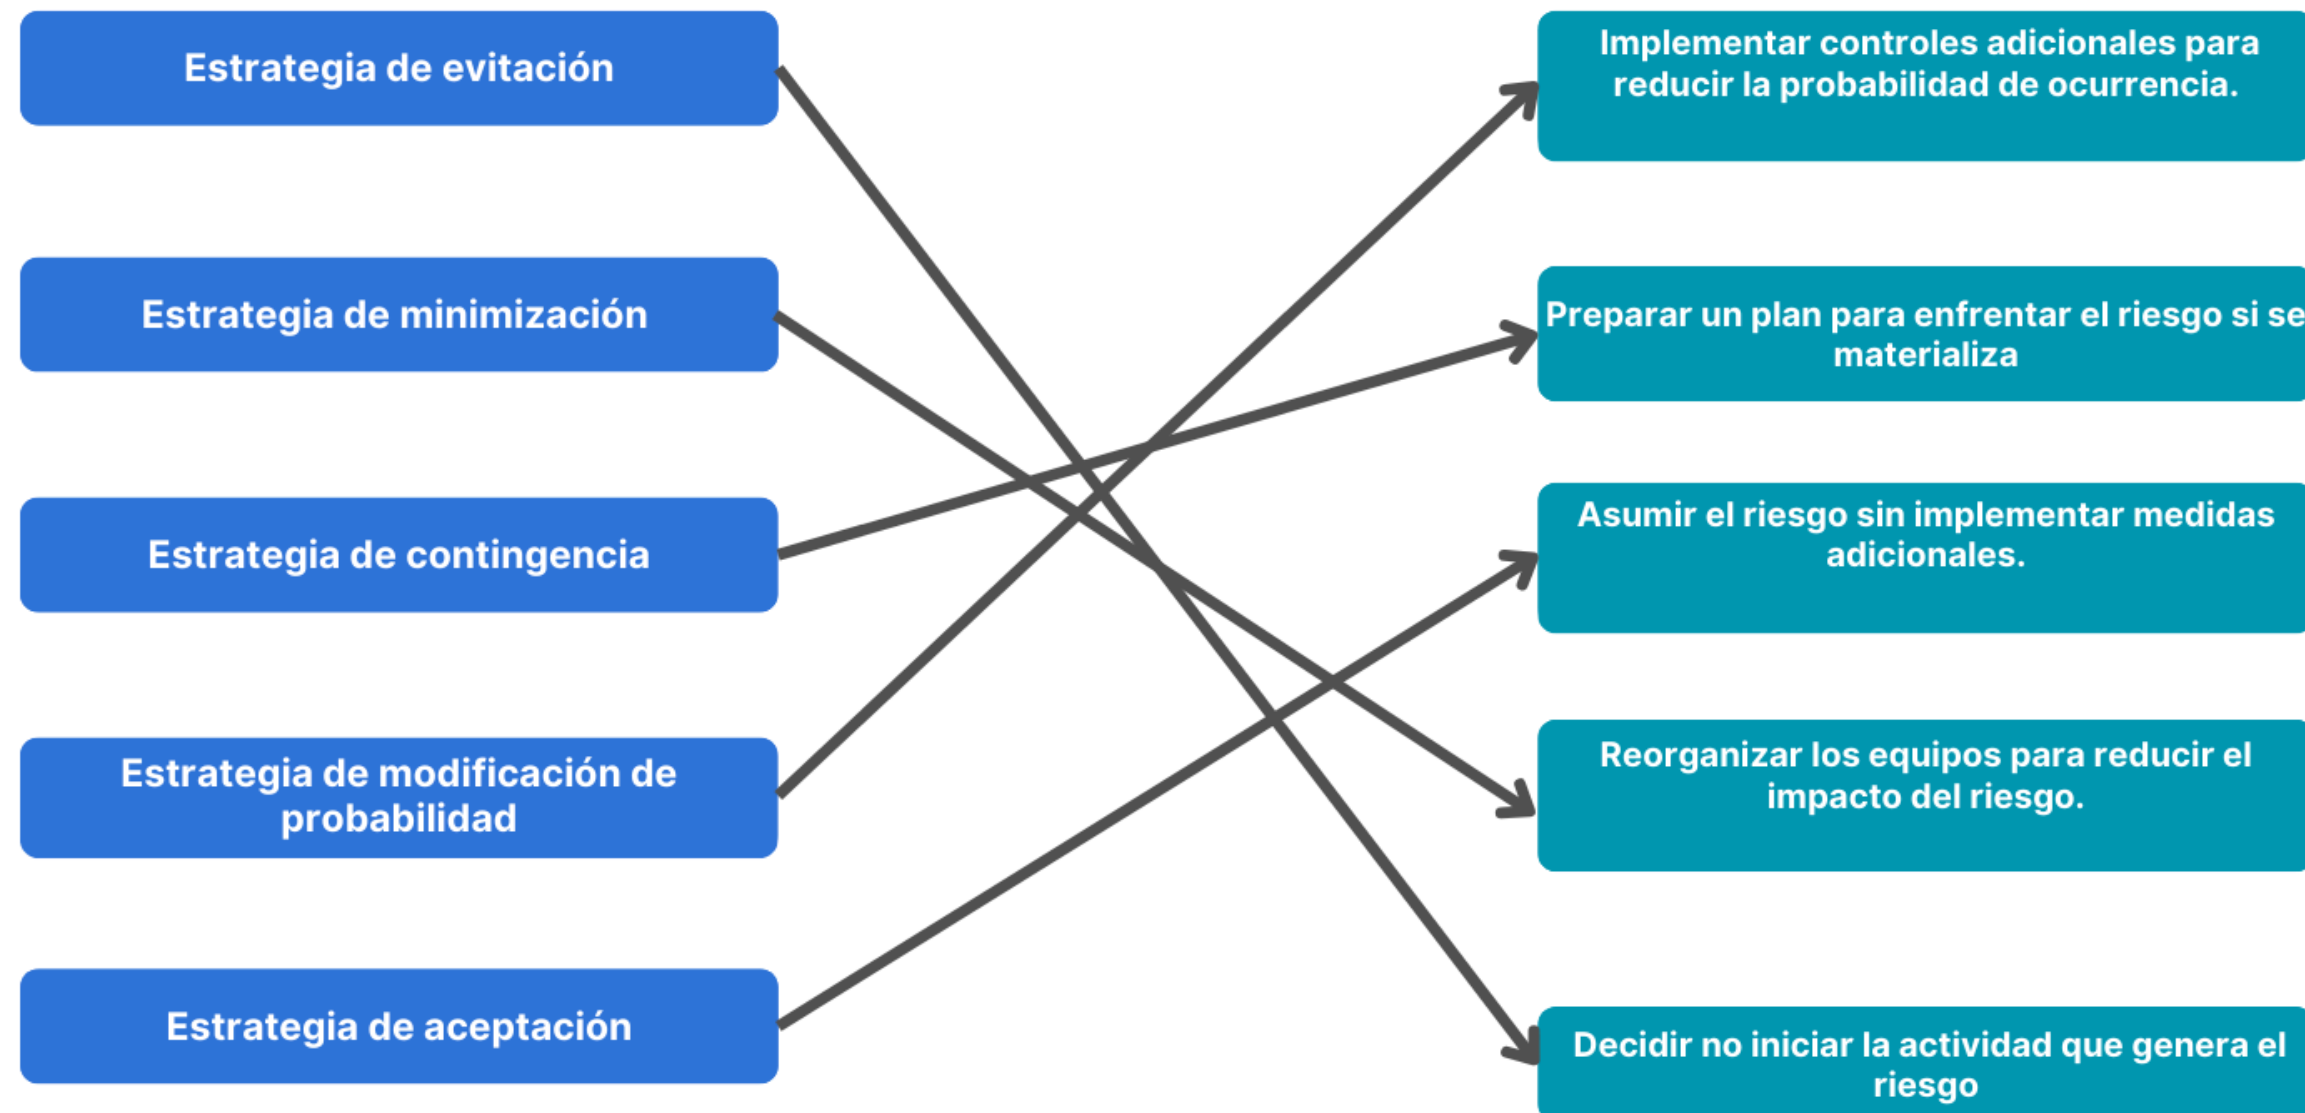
Estrategia de evitación

Estrategia de minimización

Estrategia de contingencia

Estrategia de modificación de probabilidad

Estrategia de aceptación

Implementar controles adicionales para reducir la probabilidad de ocurrencia.

Preparar un plan para enfrentar el riesgo si se materializa

Asumir el riesgo sin implementar medidas adicionales.

Reorganizar los equipos para reducir el impacto del riesgo.

Decidir no iniciar la actividad que genera el riesgo